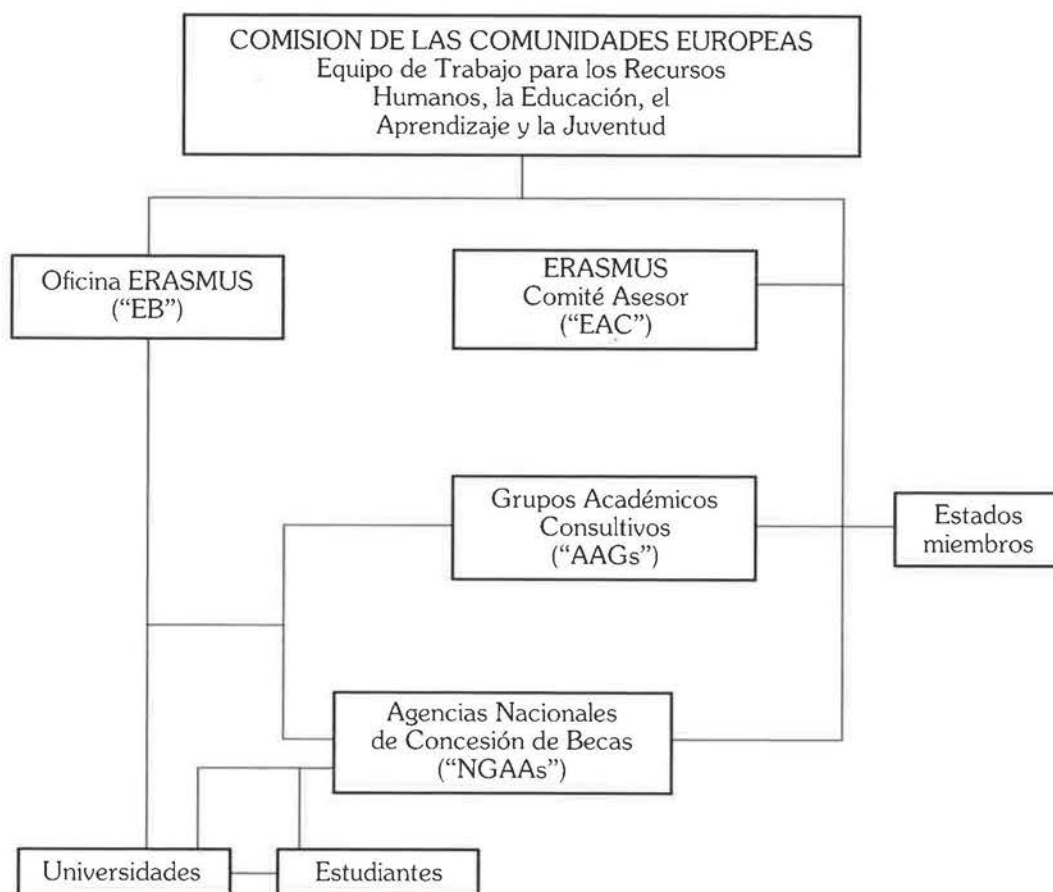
COMISION DE LAS COMUNIDADES EUROPEAS
Equipo de Trabajo para los Recursos Humanos, la Educación, el Aprendizaje y la Juventud

Oficina ERASMUS ("EB")

ERASMUS Comité Asesor ("EAC")

Grupos Académicos Consultivos ("AAGs")

Estados miembros

Agencias Nacionales de Concesión de Becas ("NGAAs")

Universidades

Estudiantes